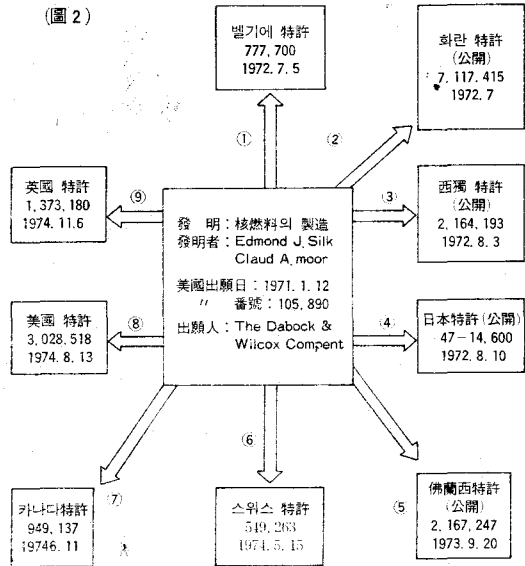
(圖 2)

벨기에 特許
777, 700
1972. 7. 5

①

(2)

화란 特許
(公開)
7, 117, 415
1972. 7

(3)

西獨 特許
(公開)
2, 164, 193
1972. 8. 3

(4)

日本特許(公開)
47－14, 600
1972. 8. 10

(5)

佛蘭西特許
(公開)
2, 167, 247
1973. 9. 20

⑥

스위스 特許
549, 263
1974. 5. 15

(7)

카나다特許
949, 137
19746. 11

⑧

美國 特許
3, 028, 518
1974. 8. 13

⑨

英國 特許
1, 373, 180
1974. 11.6

發 明 : 核燃料의 製造
發明者 : Edmond J. Silk
Claud A. moor

美國出願日 : 1971. 1. 12
〃 番號 : 105, 890
出願人 : The Dabock & Wilcox Compent